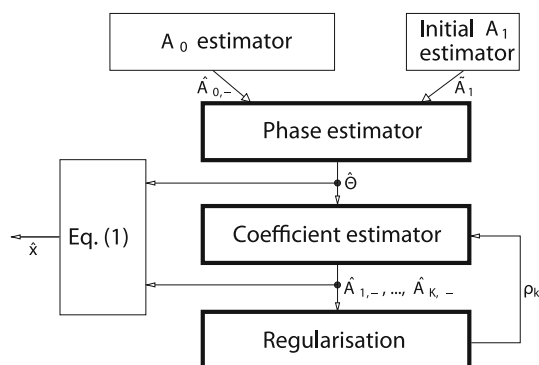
$A_0$ estimator

Initial $A_1$ estimator

$\hat{A}_{0,-}$

$\tilde{A}_1$

Phase estimator

$\hat{\Theta}$

Eq. (1)

$\hat{x}$

Coefficient estimator

$\hat{A}_{1,-}, \ldots, \hat{A}_{K,-}$

$\rho_k$

Regularisation